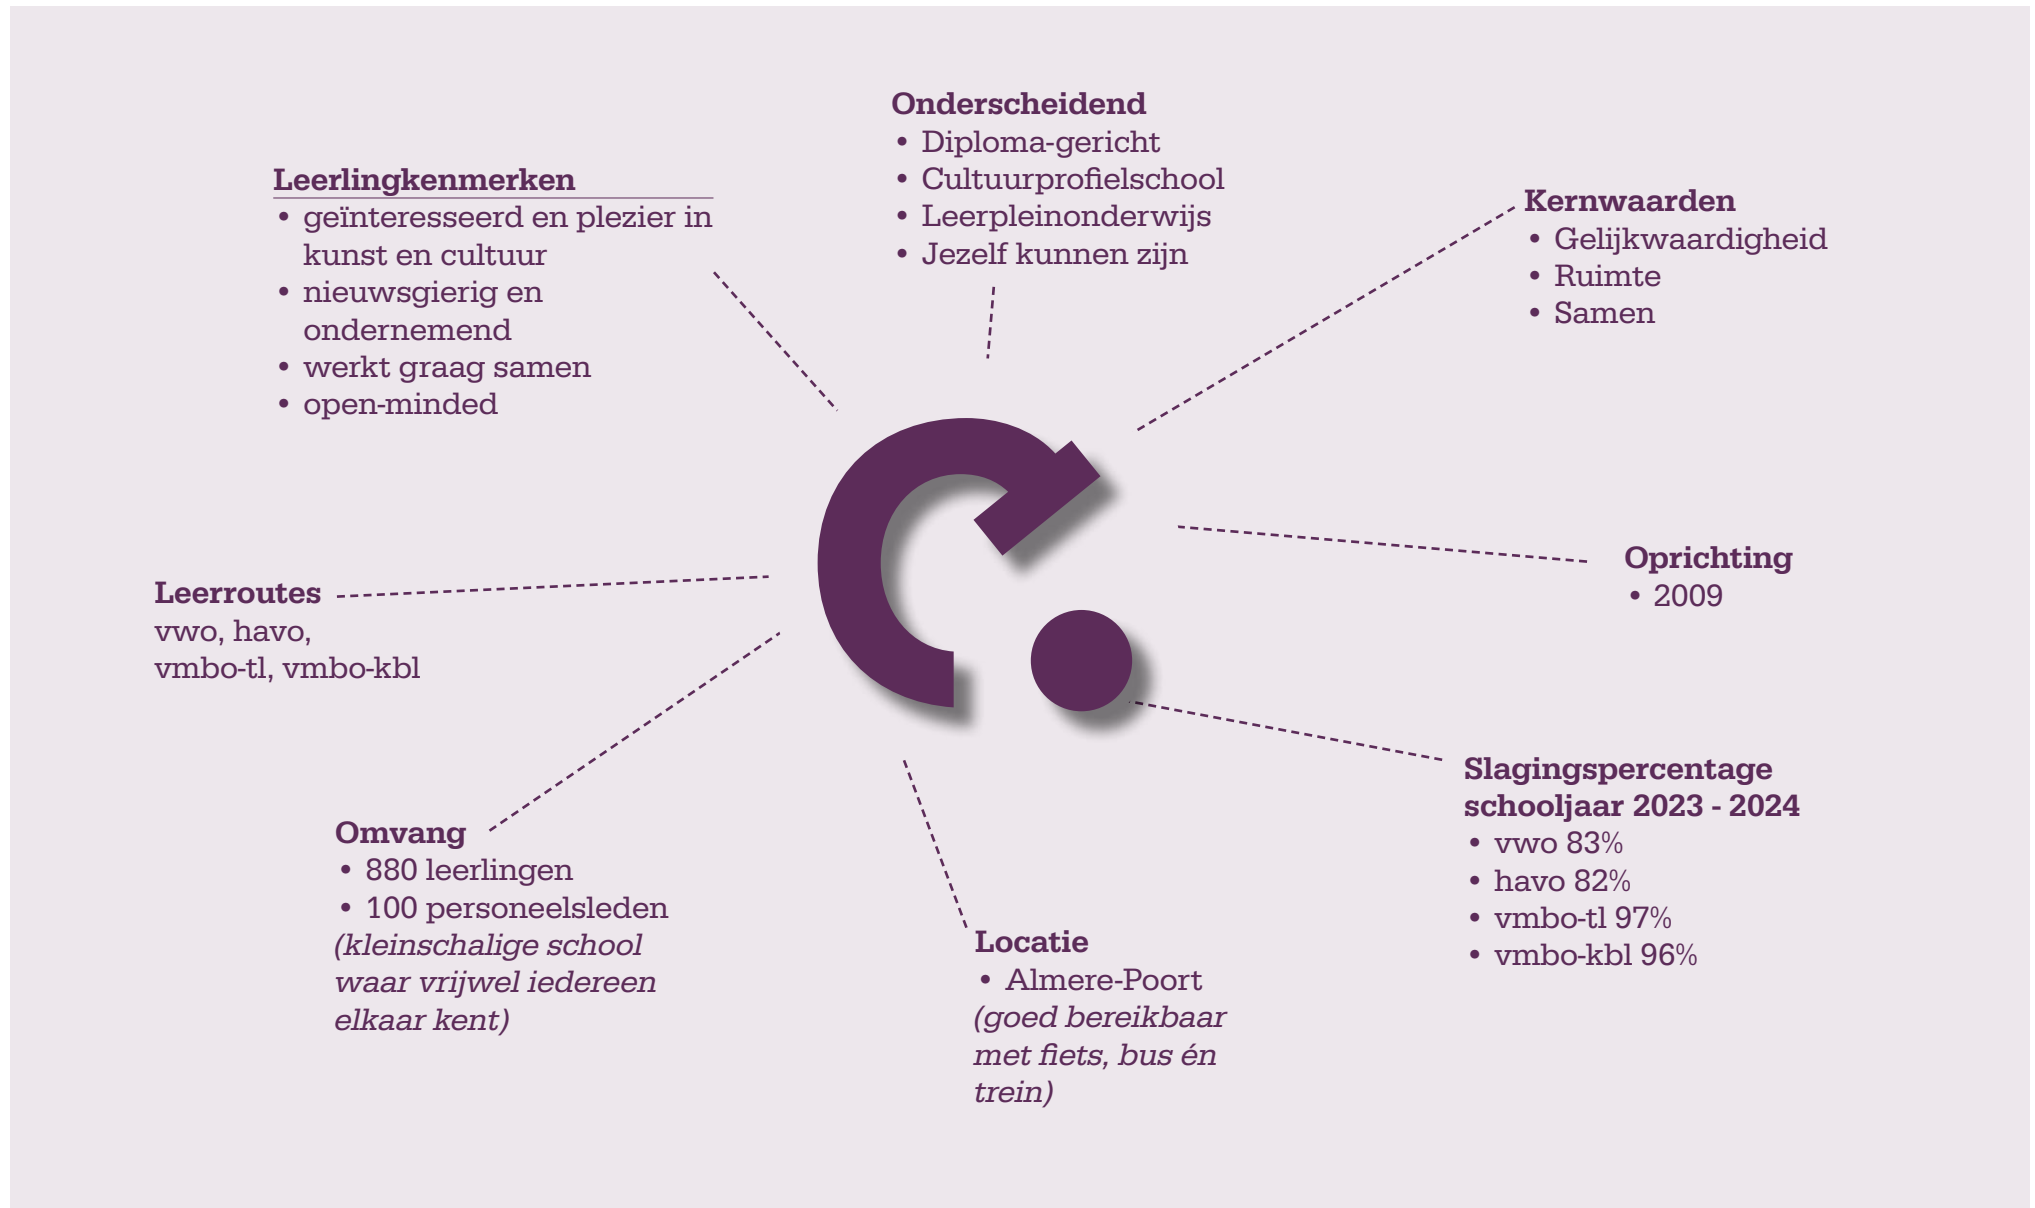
Onderscheidend
• Diploma-gericht
• Cultuurprofielschool
• Leerpleinonderwijs
• Jezelf kunnen zijn

Leerlingkenmerken
• geïnteresseerd en plezier in kunst en cultuur
• nieuwsgierig en ondernemend
• werkt graag samen
• open-minded

Kernwaarden
• Gelijkwaardigheid
• Ruimte
• Samen

Oprichting
• 2009

Leerroutes
vwo, havo,
vmbo-tl, vmbo-kbl

Slagingspercentage schooljaar 2023 - 2024
• vwo 83%
• havo 82%
• vmbo-tl 97%
• vmbo-kbl 96%

Omvang
• 880 leerlingen
• 100 personeelsleden
(kleinschalige school waar vrijwel iedereen elkaar kent)

Locatie
• Almere-Poort
(goed bereikbaar met fiets, bus én trein)